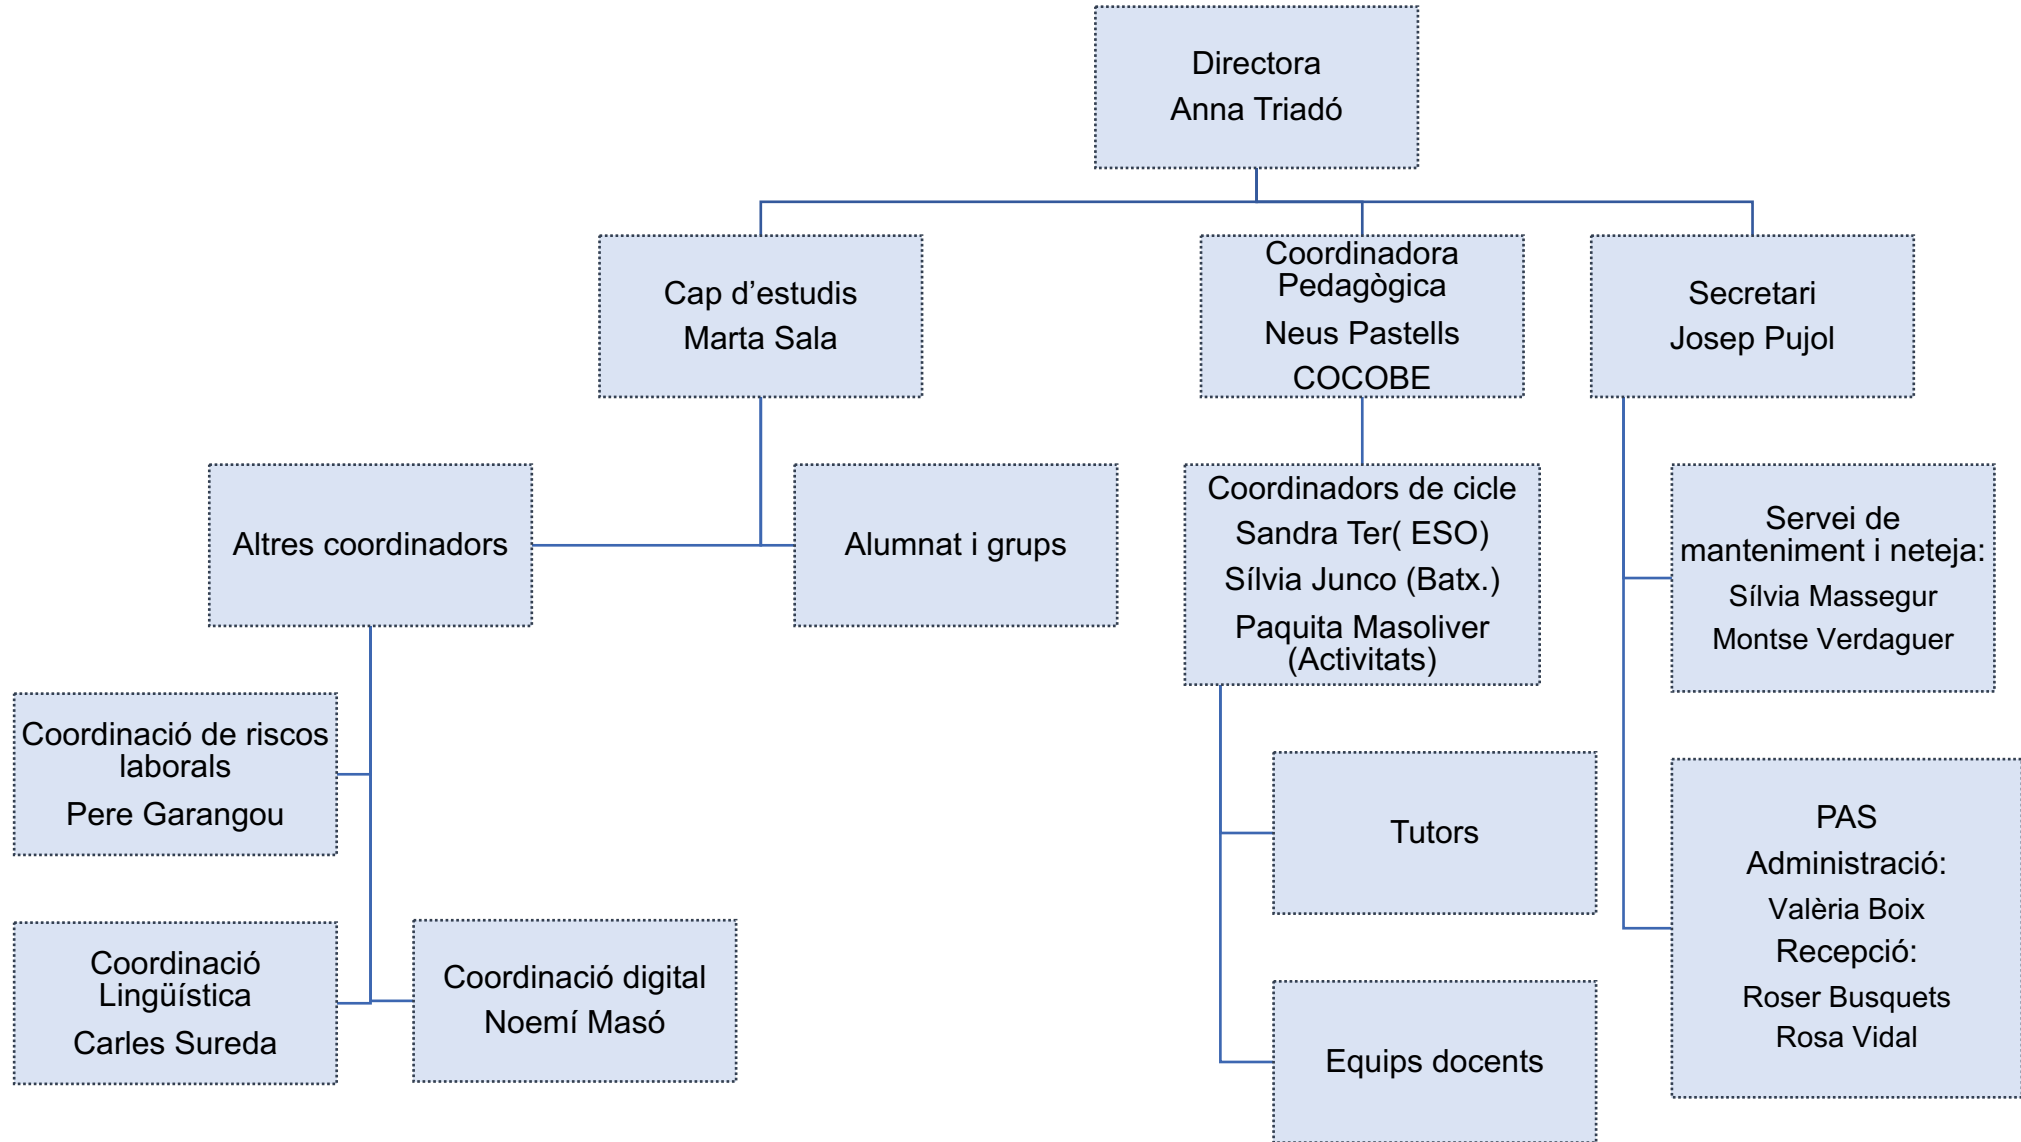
Directora
Anna Triadó

Cap d'estudis
Marta Sala

Coordinadora Pedagògica
Neus Pastells
COCOBE

Secretari
Josep Pujol

Altres coordinadors

Alumnat i grups

Coordinadors de cicle
Sandra Ter( ESO)
Sílvia Junco (Batx.)
Paquita Masoliver (Activitats)

Servei de manteniment i neteja:
Sílvia Massegur
Montse Verdaguer

Coordinació de riscos laborals
Pere Garangou

Tutors

PAS
Administració:
Valèria Boix
Recepció:
Roser Busquets
Rosa Vidal

Coordinació Lingüística
Carles Sureda

Coordinació digital
Noemí Masó

Equips docents